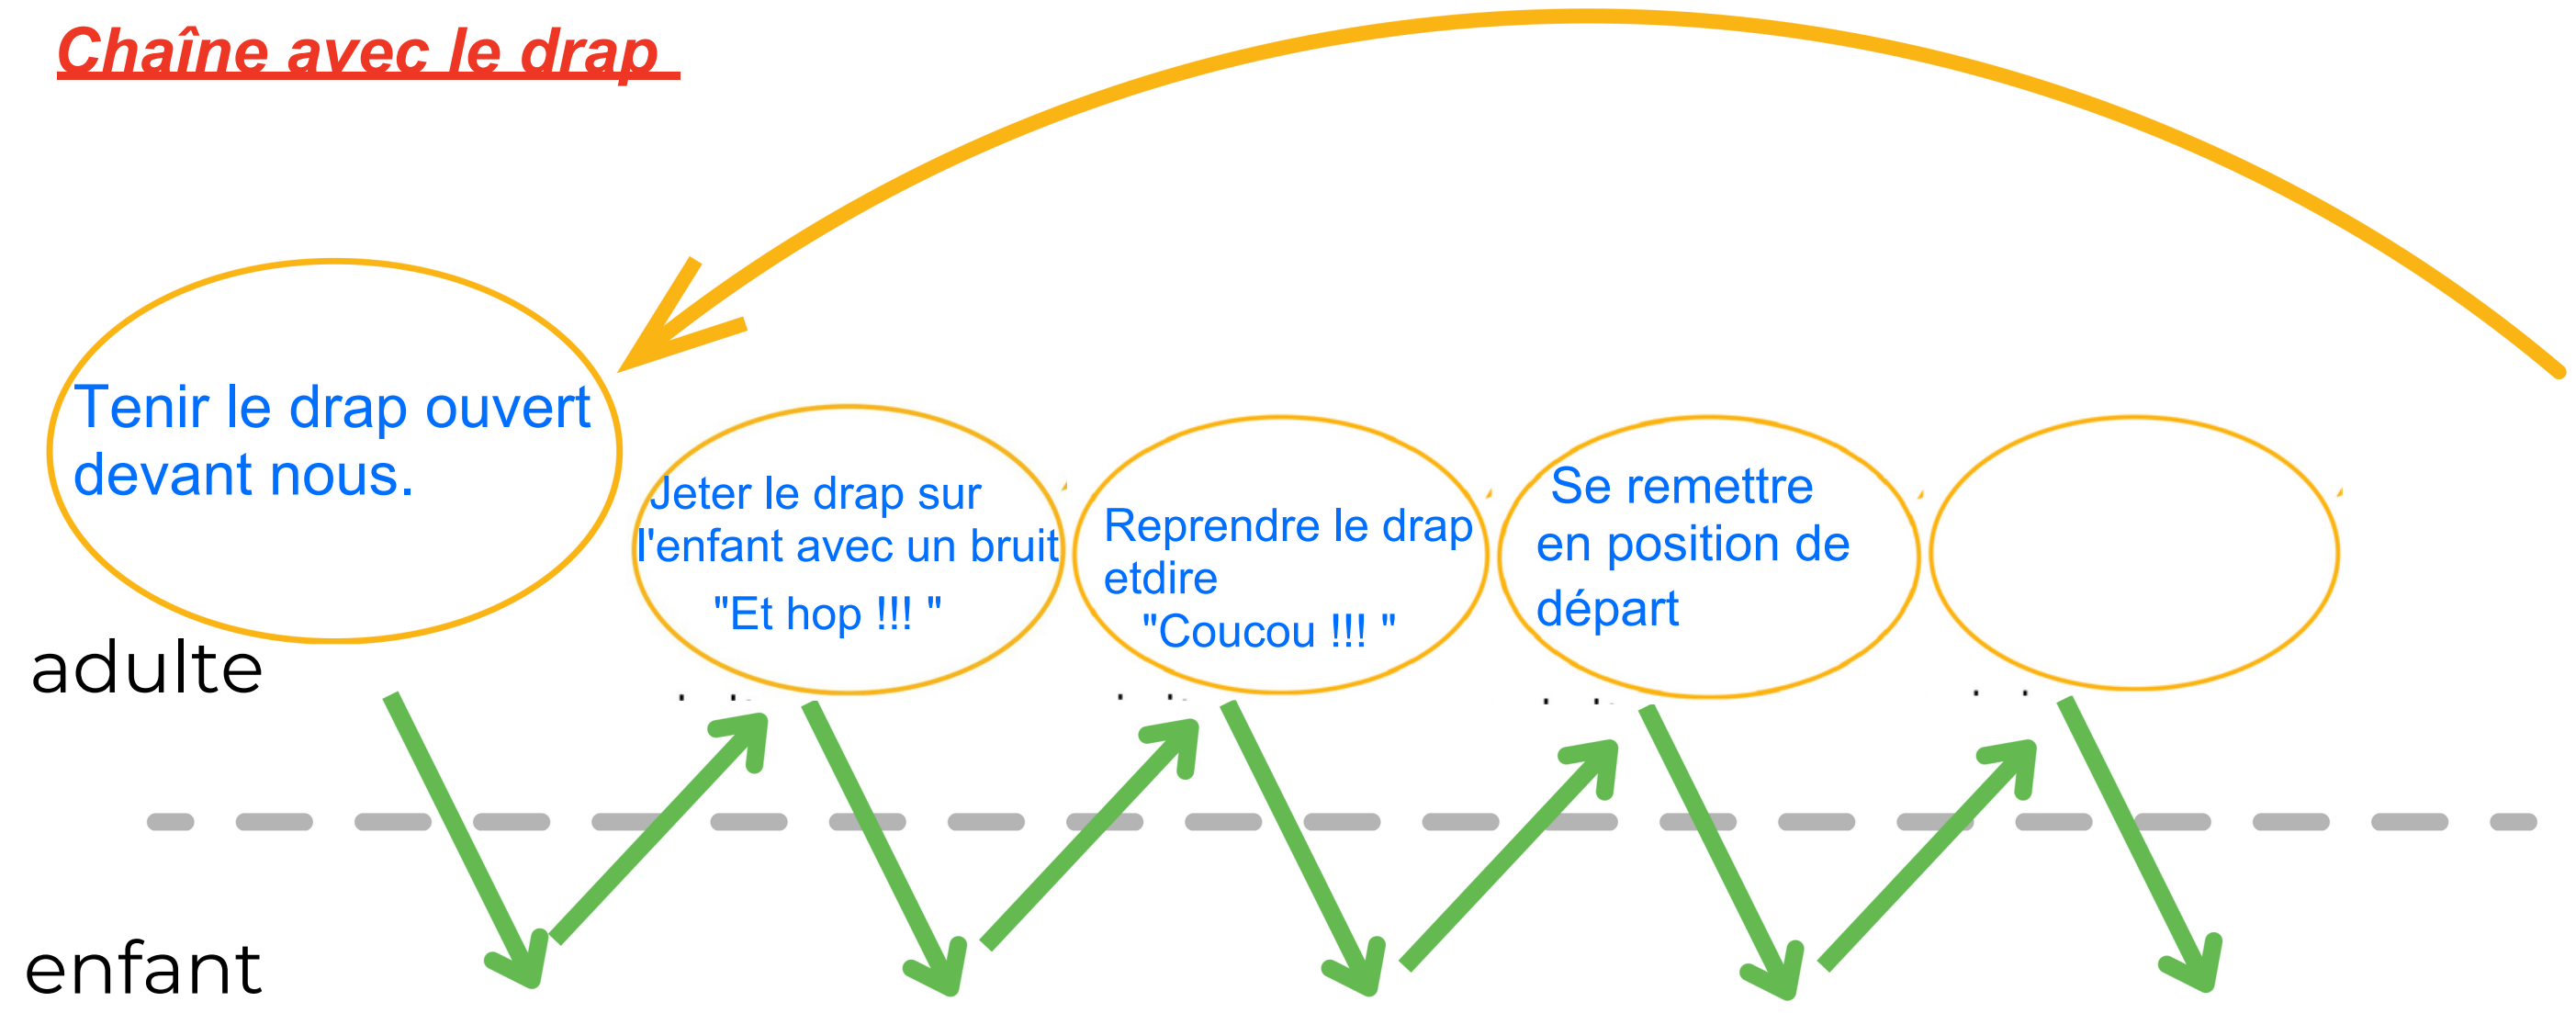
Chaîne avec le drap

Tenir le drap ouvert devant nous.

Jeter le drap sur l'enfant avec un bruit "Et hop !!! "

Reprendre le drap etdire "Coucou !!! "

Se remettre en position de départ

adulte

enfant